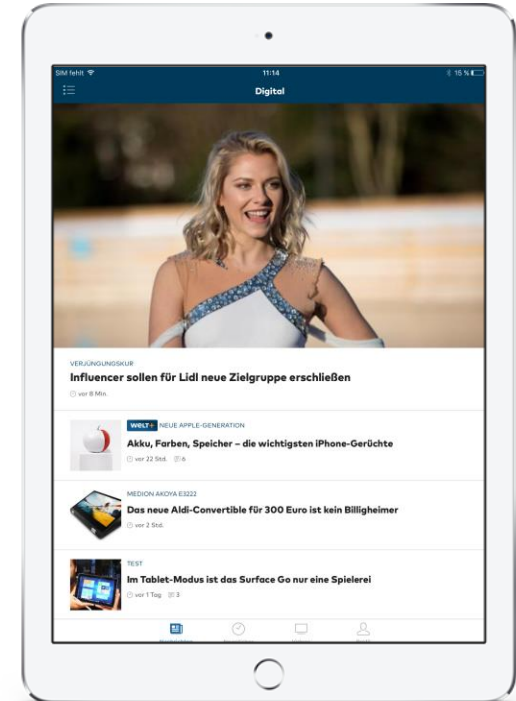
SIM fehlt
11:14
15 %
Digital

VERJÜNGUNGSKUR
Influencer sollen für Lidl neue Zielgruppe erschließen
vor 8 Min.

WELT+ NEUE APPLE-GENERATION
Akku, Farben, Speicher – die wichtigsten iPhone-Gerüchte
vor 22 Std. 6

MEDION AKOYA E3222
Das neue Aldi-Convertible für 300 Euro ist kein Billigheimer
vor 2 Std.

TEST
Im Tablet-Modus ist das Surface Go nur eine Spielerei
vor 1 Tag 3

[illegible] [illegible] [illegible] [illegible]